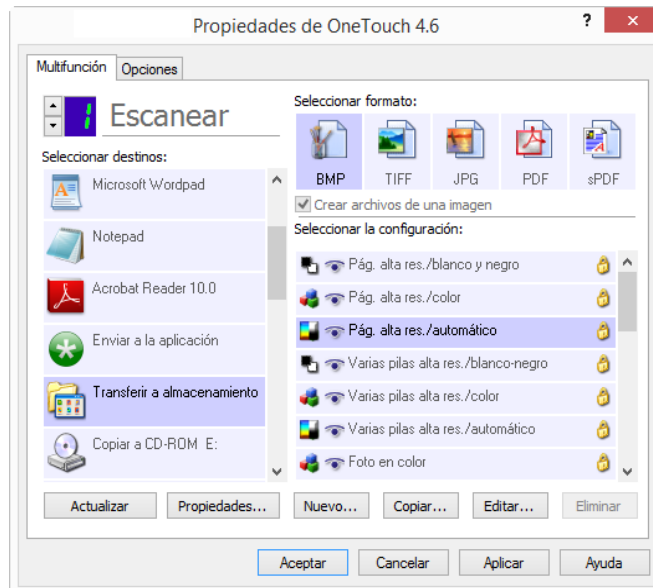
Propiedades de OneTouch 4.6

?

Multifunción

Opciones

1

Escanear

Seleccionar destinos:

Microsoft Wordpad

Notepad

Acrobat Reader 10.0

Enviar a la aplicación

Transferir a almacenamiento

Copiar a CD-ROM E:

Seleccionar formato:

BMP

TIFF

JPG

PDF

sPDF

Crear archivos de una imagen

Seleccionar la configuración:

Pág. alta res./blanco y negro

Pág. alta res./color

Pág. alta res./automático

Varias pilas alta res./blanco-negro

Varias pilas alta res./color

Varias pilas alta res./automático

Foto en color

Actualizar

Propiedades...

Nuevo...

Copiar...

Editar...

Eliminar

Aceptar

Cancelar

Aplicar

Ayuda